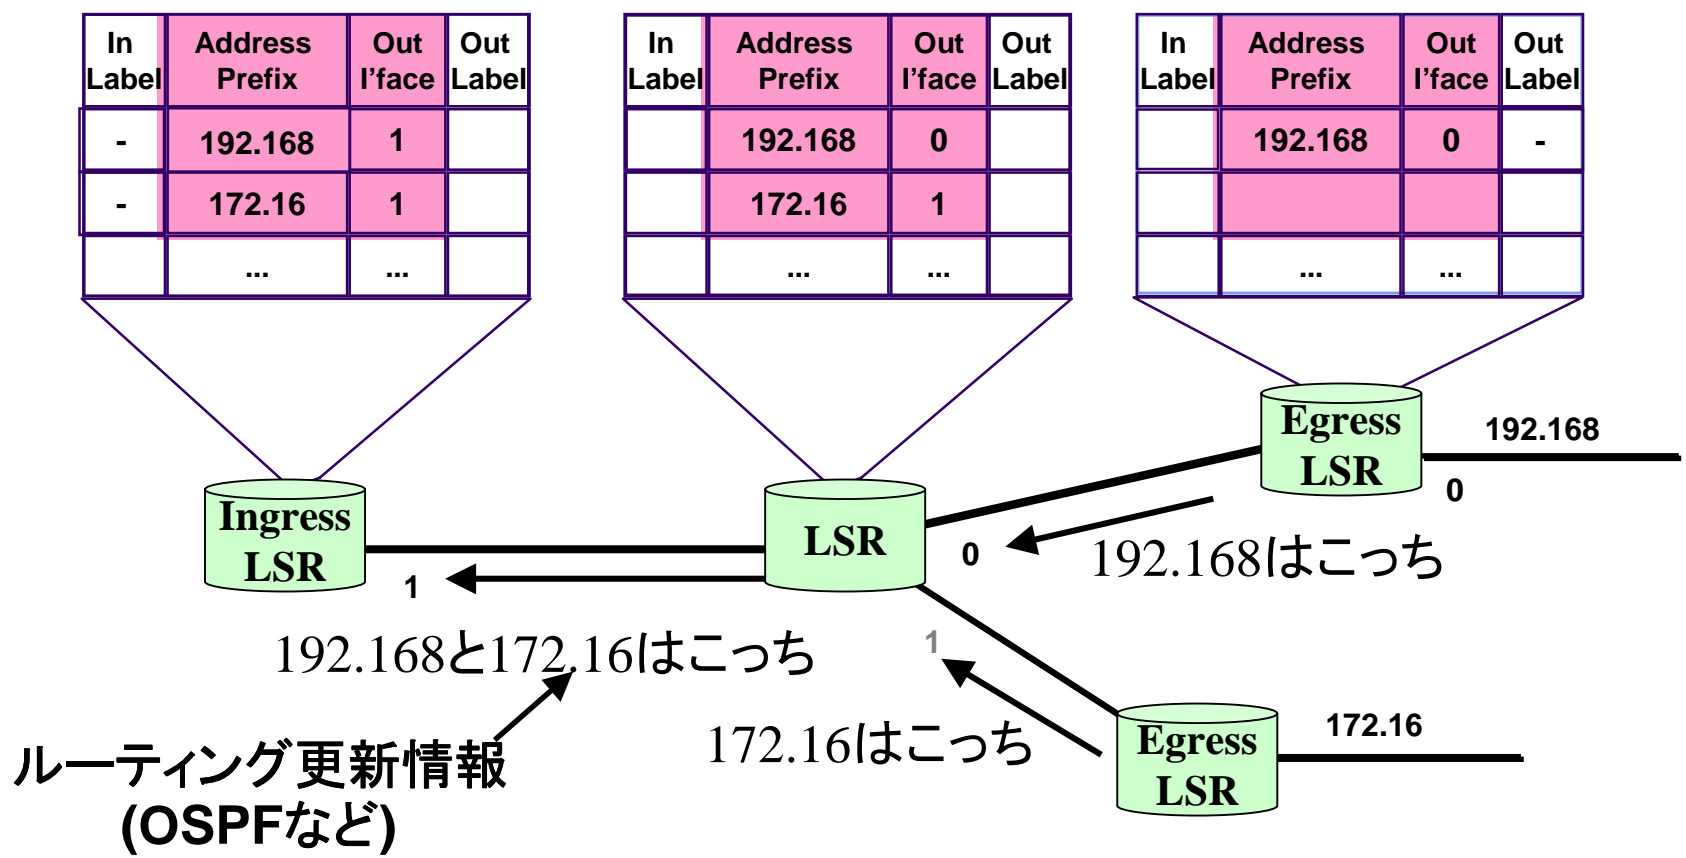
| In Label | Address Prefix | Out I'face | Out Label |
|---|---|---|---|
| - | 192.168 | 1 | |
| - | 172.16 | 1 | |
| | ... | ... | |

| In Label | Address Prefix | Out I'face | Out Label |
|---|---|---|---|
| | 192.168 | 0 | |
| | 172.16 | 1 | |
| | ... | ... | |

| In Label | Address Prefix | Out I'face | Out Label |
|---|---|---|---|
| | 192.168 | 0 | - |
| | | | |
| | ... | ... | |

Egress LSR

192.168

0

Ingress LSR

LSR

0

192.168はこっち

1

192.168と172.16はこっち

1

ルーティング更新情報 (OSPFなど)

172.16はこっち

Egress LSR

172.16